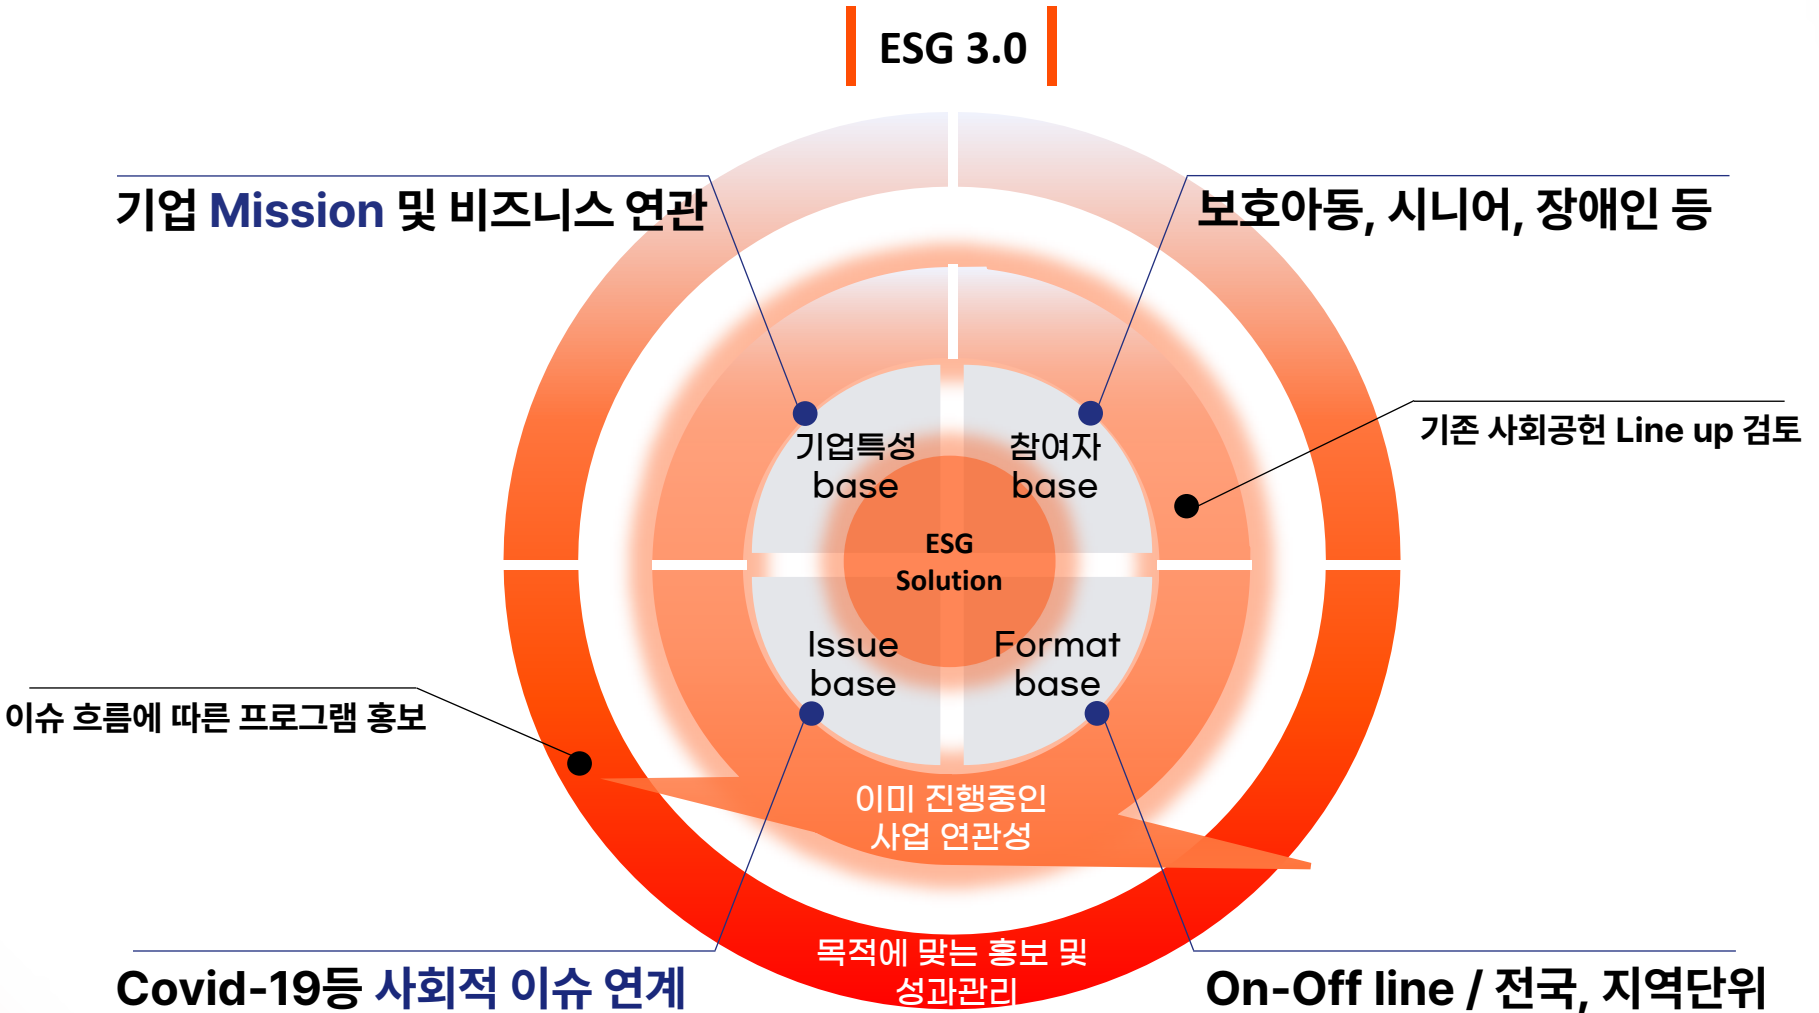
ESG 3.0

기업 Mission 및 비즈니스 연관

보호아동, 시니어, 장애인 등

기존 사회공헌 Line up 검토

기업특성 base

참여자 base

ESG Solution

Issue base

Format base

이슈 흐름에 따른 프로그램 홍보

이미 진행중인 사업 연관성

목적에 맞는 홍보 및 성과관리

Covid-19등 사회적 이슈 연계

On-Off line / 전국, 지역단위